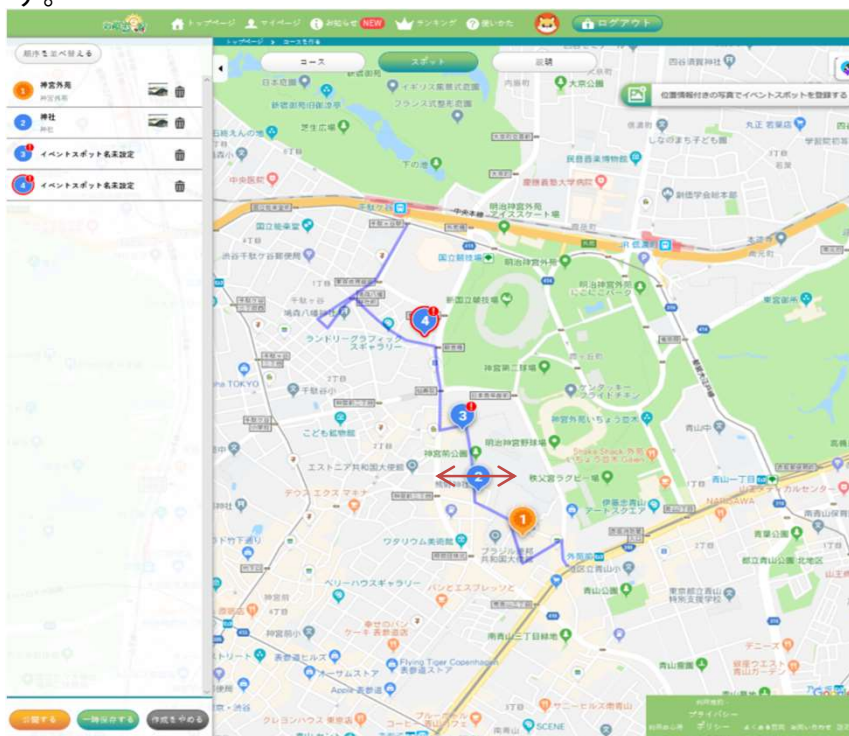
す。

トップページ　マイページ　お知らせ NEW　ランキング　使いかた　ログアウト

トップページ ＞ コースを作る

順序を並べ替える

1 神宮外苑
神宮外苑

2 神社
神社

3 イベントスポット名未設定

4 イベントスポット名未設定

コース　スポット　説明

位置情報付きの写真でイベントスポットを登録する

日本庭園
イギリス風景式庭園
フランス式整形庭園
新宿御苑旧御涼亭
芝生広場
下の池
中央線
新宿区立四谷第六小学校
民音音楽博物館
慶應義塾大学病院
信濃町
千駄ケ谷
明治神宮外苑アイススケート場
国立能楽堂
国立競技場
明治神宮外苑にこにこパーク
新国立競技場
神宮第二球場
ランドリーグラフィックスギャラリー
鳩森八幡神社
ケンタッキーフライドチキン
神宮外苑いちょう並木
明治神宮野球場
秩父宮ラグビー場
伊藤忠青山アートスクエア
エストニア共和国大使館
こども動物館
ワタリウム美術館
ブラジル連邦共和国大使館
外苑前
青山公園
ベリーハウスギャラリー
パンとエスプレッソと
南青山三丁目緑地
Flying Tiger Copenhagen 表参道ストア
表参道ヒルズ
Apple 表参道
クレヨンハウス東京店
青山一丁目
NAKAGAWA
都立青山公園 北地区
東京都立青山高等学校
テニーズ
SCENE
大京公園
西谷須賀神社
丸正 若葉店
しなのまち子ども園
新宿東京アストン

公開する　一時保存する　作成をやめる

プライバシーポリシー